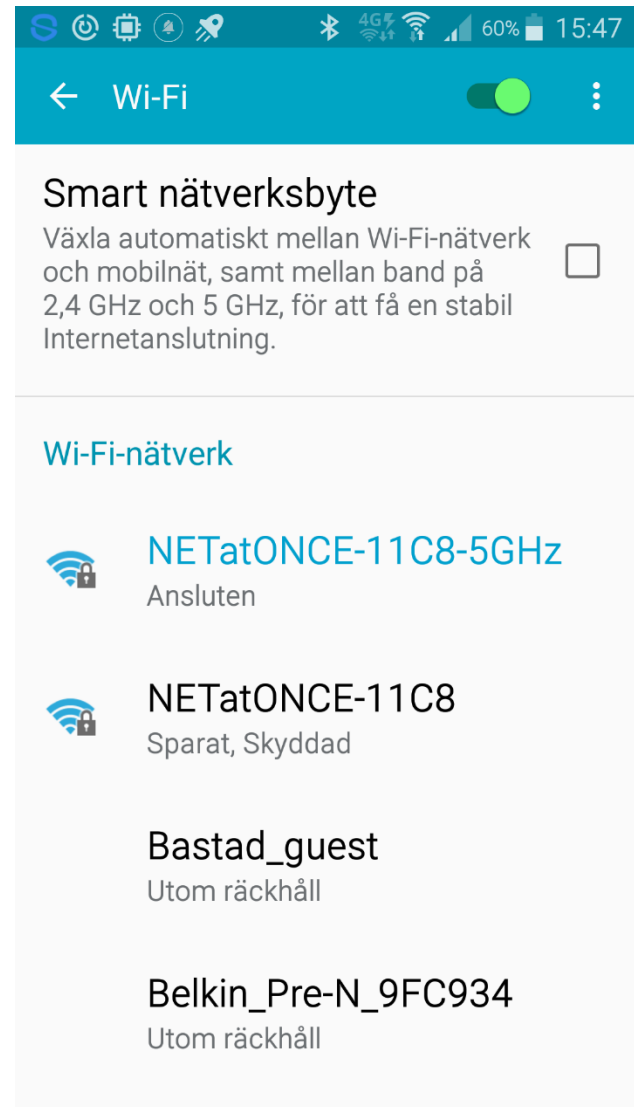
4G 60% 15:47

Wi-Fi

Smart nätverksbyte
Växla automatiskt mellan Wi-Fi-nätverk och mobilnät, samt mellan band på 2,4 GHz och 5 GHz, för att få en stabil Internetanslutning.

Wi-Fi-nätverk

NETatONCE-11C8-5GHz
Ansluten

NETatONCE-11C8
Sparat, Skyddad

Bastad_guest
Utom räckhåll

Belkin_Pre-N_9FC934
Utom räckhåll